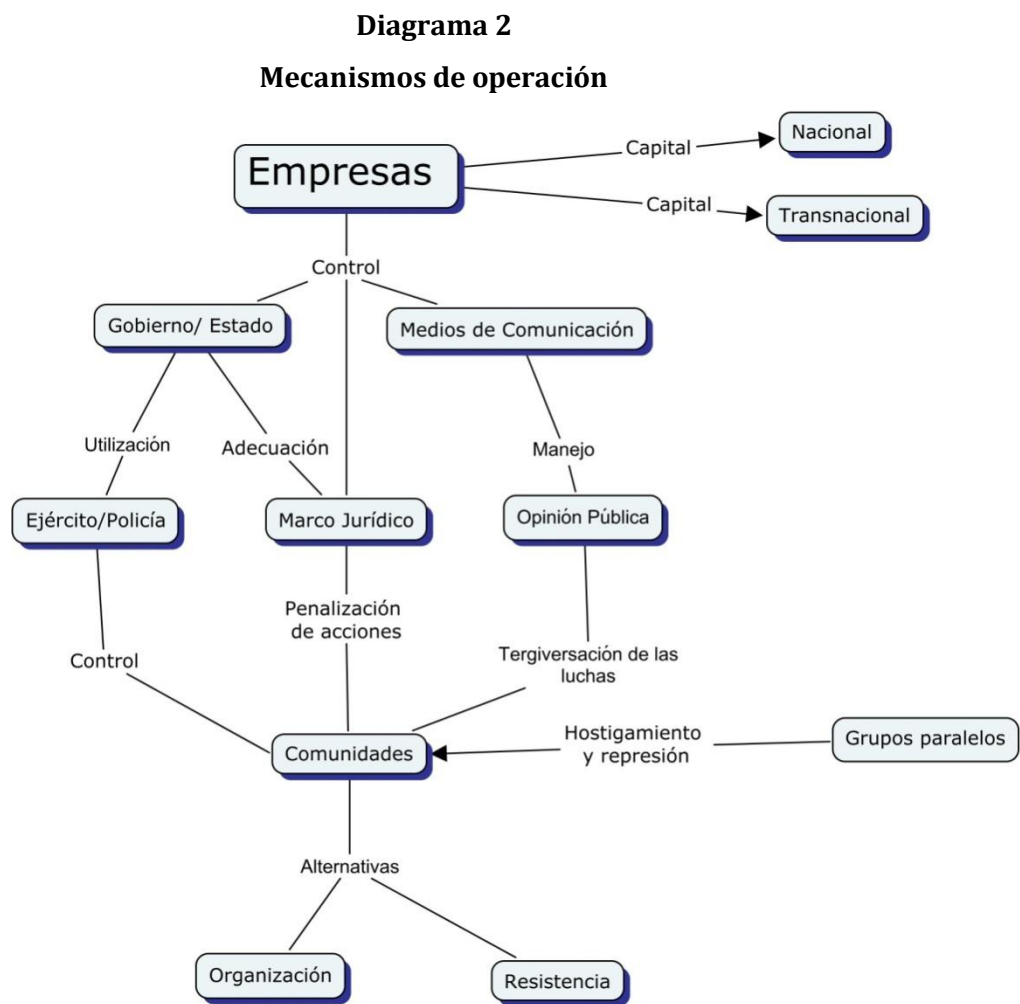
**Diagrama 2**

**Mecanismos de operación**

Empresas

Capital

Nacional

Capital

Transnacional

Control

Gobierno/ Estado

Medios de Comunicación

Utilización

Adecuación

Manejo

Ejército/Policía

Marco Jurídico

Opinión Pública

Penalización de acciones

Control

Tergiversación de las luchas

Comunidades

Hostigamiento y represión

Grupos paralelos

Alternativas

Organización

Resistencia